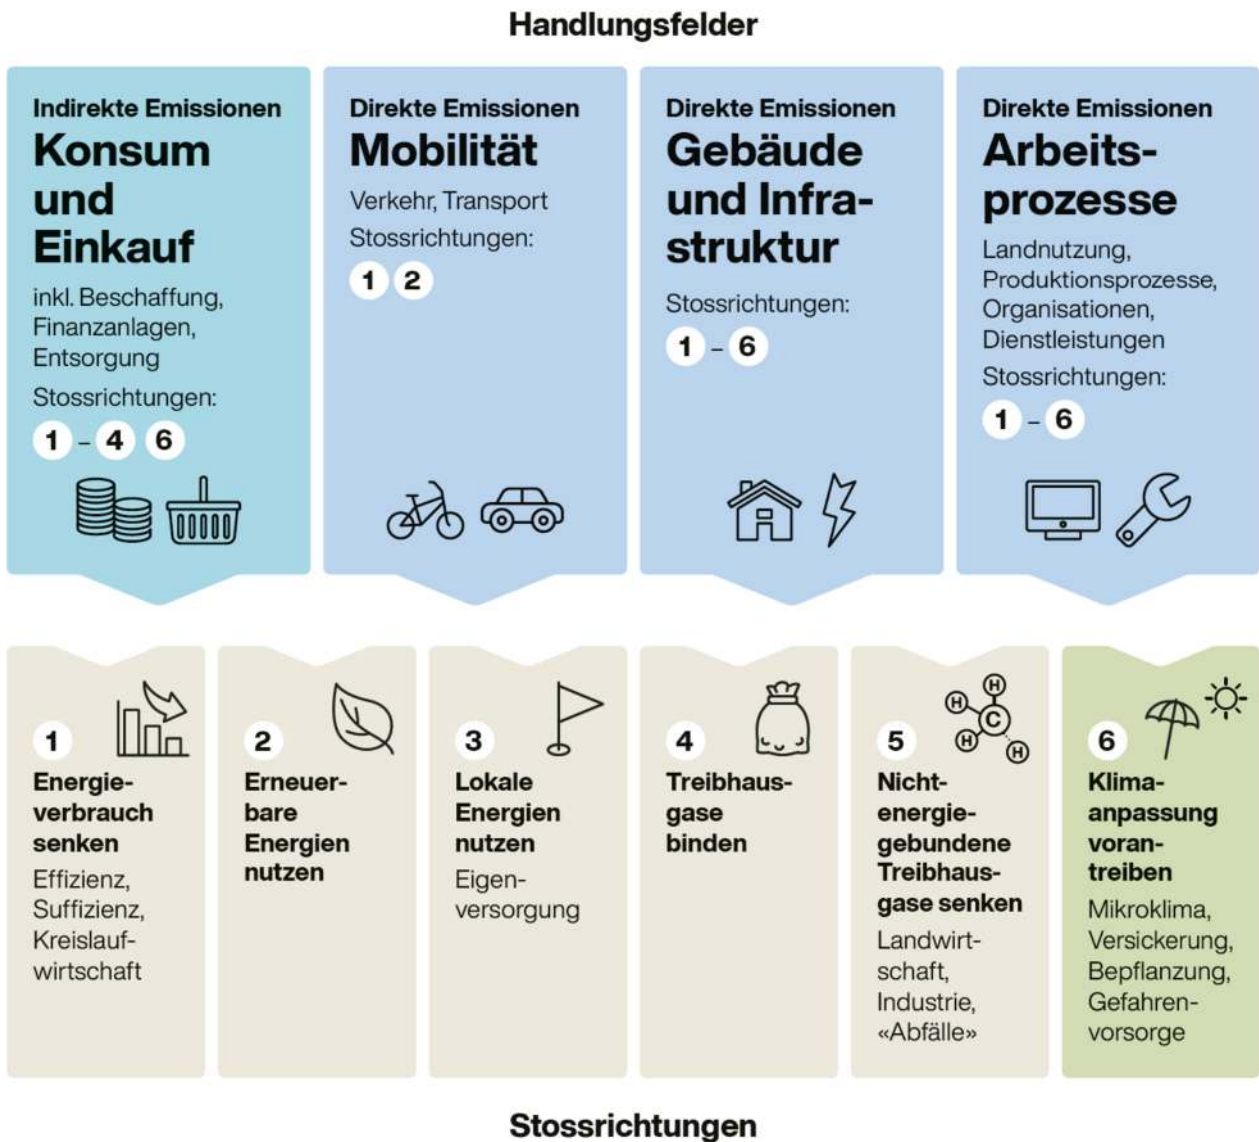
Handlungsfelder

Indirekte Emissionen
Konsum und Einkauf
inkl. Beschaffung, Finanzanlagen, Entsorgung
Stossrichtungen:
1 – 4 6

Direkte Emissionen
Mobilität
Verkehr, Transport
Stossrichtungen:
1 2

Direkte Emissionen
Gebäude und Infrastruktur
Stossrichtungen:
1 – 6

Direkte Emissionen
Arbeitsprozesse
Landnutzung, Produktionsprozesse, Organisationen, Dienstleistungen
Stossrichtungen:
1 – 6

1
Energieverbrauch senken
Effizienz, Suffizienz, Kreislaufwirtschaft

2
Erneuerbare Energien nutzen

3
Lokale Energien nutzen
Eigenversorgung

4
Treibhausgase binden

5
Nichtenergiegebundene Treibhausgase senken
Landwirtschaft, Industrie, «Abfälle»

H H C H H

6
Klimaanpassung vorantreiben
Mikroklima, Versickerung, Bepflanzung, Gefahrenvorsorge

Stossrichtungen